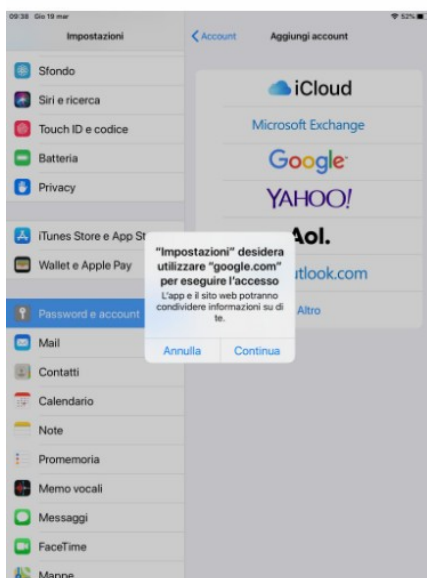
09:38 Gio 19 mar

52%

Impostazioni

Sfondo

Siri e ricerca

Touch ID e codice

Batteria

Privacy

iTunes Store e App St

Wallet e Apple Pay

Password e account

Mail

Contatti

Calendario

Note

Promemoria

Memo vocali

Messaggi

FaceTime

Mappe

Account

Aggiungi account

iCloud

Microsoft Exchange

Google

YAHOO!

Aol.

utlook.com

Altro

"Impostazioni" desidera utilizzare "google.com" per eseguire l'accesso

L'app e il sito web potranno condividere informazioni su di te.

Annulla

Continua